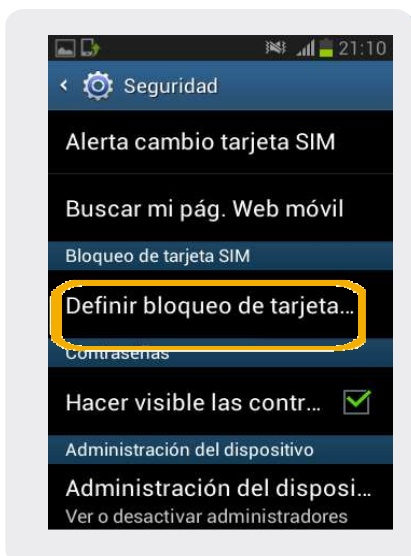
21:10

Seguridad

Alerta cambio tarjeta SIM

Buscar mi pág. Web móvil

Bloqueo de tarjeta SIM

Definir bloqueo de tarjeta...

Contraseñas

Hacer visible las contr...

Administración del dispositivo

Administración del disposi...
Ver o desactivar administradores